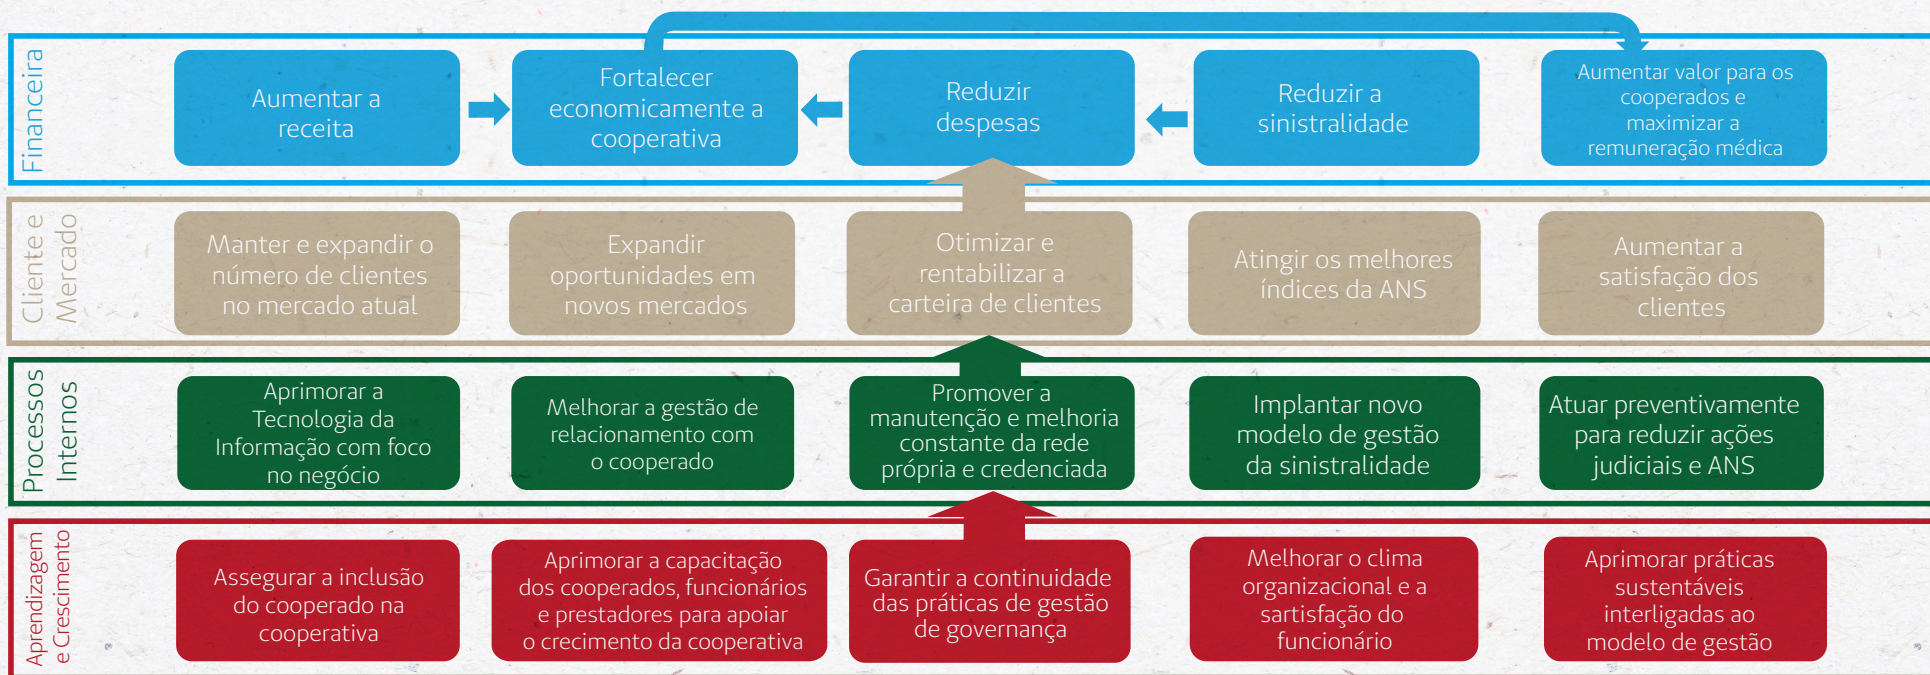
Financeira

Aumentar a receita

Fortalecer economicamente a cooperativa

Reduzir despesas

Reduzir a sinistralidade

Aumentar valor para os cooperados e maximizar a remuneração médica

Cliente e Mercado

Manter e expandir o número de clientes no mercado atual

Expandir oportunidades em novos mercados

Otimizar e rentabilizar a carteira de clientes

Atingir os melhores índices da ANS

Aumentar a satisfação dos clientes

Processos Internos

Aprimorar a Tecnologia da Informação com foco no negócio

Melhorar a gestão de relacionamento com o cooperado

Promover a manutenção e melhoria constante da rede própria e credenciada

Implantar novo modelo de gestão da sinistralidade

Atuar preventivamente para reduzir ações judiciais e ANS

Aprendizagem e Crescimento

Assegurar a inclusão do cooperado na cooperativa

Aprimorar a capacitação dos cooperados, funcionários e prestadores para apoiar o crecimento da cooperativa

Garantir a continuidade das práticas de gestão de governança

Melhorar o clima organizacional e a sartisfação do funcionário

Aprimorar práticas sustentáveis interligadas ao modelo de gestão